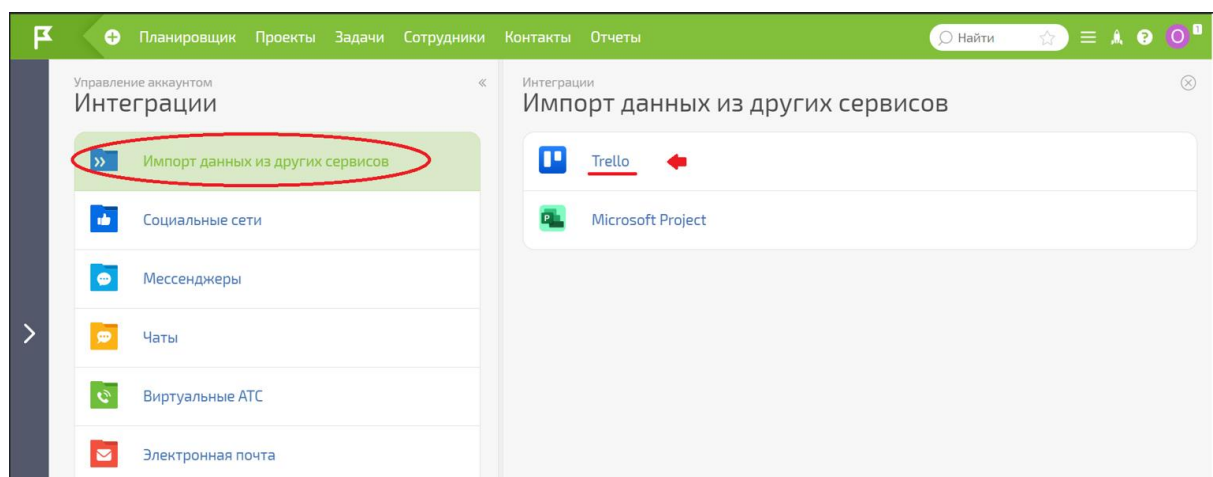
Планировщик Проекты Задачи Сотрудники Контакты Отчеты

Найти

O 1

Управление аккаунтом
Интеграции

Импорт данных из других сервисов

Социальные сети

Мессенджеры

Чаты

Виртуальные АТС

Электронная почта

Интеграции
Импорт данных из других сервисов

Trello

Microsoft Project